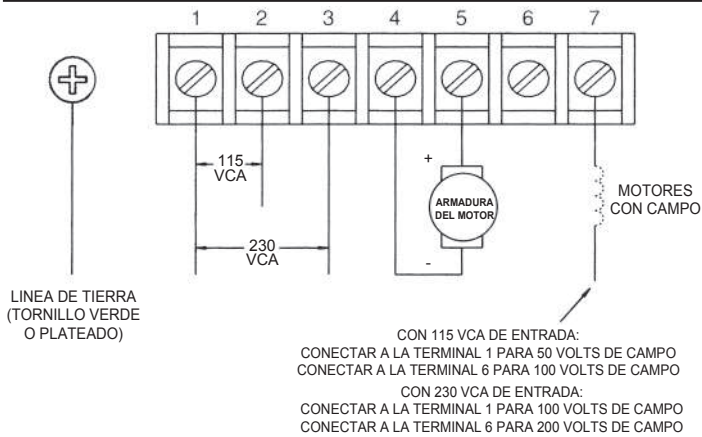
1 2 3 4 5 6 7

115 VCA

230 VCA

+

ARMADURA DEL MOTOR

-

MOTORES CON CAMPO

LINEA DE TIERRA (TORNILLO VERDE O PLATEADO)

CON 115 VCA DE ENTRADA:
CONECTAR A LA TERMINAL 1 PARA 50 VOLTS DE CAMPO
CONECTAR A LA TERMINAL 6 PARA 100 VOLTS DE CAMPO
CON 230 VCA DE ENTRADA:
CONECTAR A LA TERMINAL 1 PARA 100 VOLTS DE CAMPO
CONECTAR A LA TERMINAL 6 PARA 200 VOLTS DE CAMPO